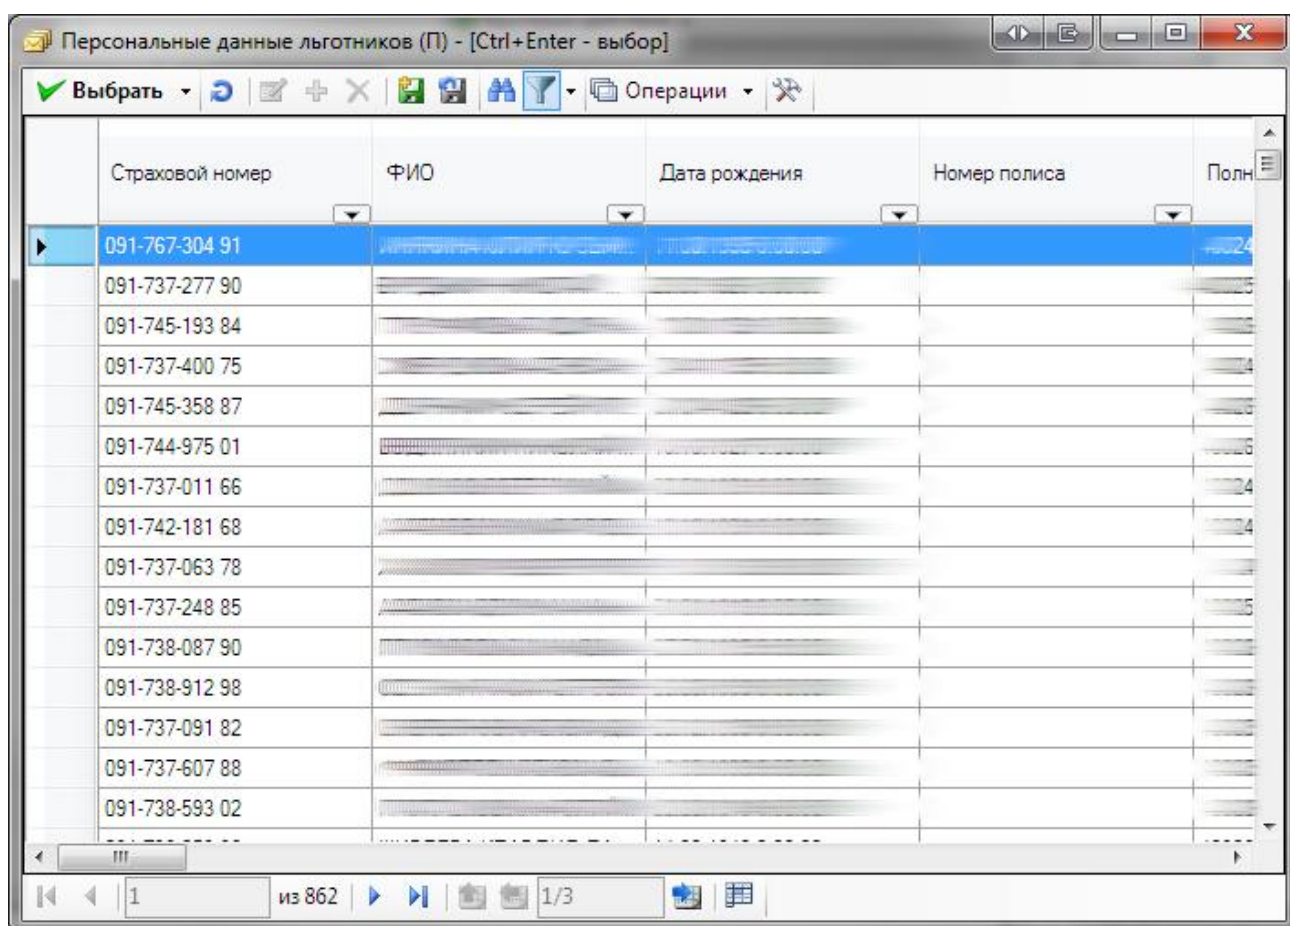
Персональные данные льготников (П) - [Ctrl+Enter - выбор]

Выбрать Операции

| Страховой номер | ФИО | Дата рождения | Номер полиса | Полн |
|---|---|---|---|---|
| 091-767-304 91 | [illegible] | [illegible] | | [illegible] |
| 091-737-277 90 | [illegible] | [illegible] | | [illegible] |
| 091-745-193 84 | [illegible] | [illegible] | | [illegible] |
| 091-737-400 75 | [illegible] | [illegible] | | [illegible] |
| 091-745-358 87 | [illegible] | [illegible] | | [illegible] |
| 091-744-975 01 | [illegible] | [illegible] | | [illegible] |
| 091-737-011 66 | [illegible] | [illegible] | | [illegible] |
| 091-742-181 68 | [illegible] | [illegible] | | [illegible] |
| 091-737-063 78 | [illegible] | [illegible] | | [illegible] |
| 091-737-248 85 | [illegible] | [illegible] | | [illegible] |
| 091-738-087 90 | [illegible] | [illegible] | | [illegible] |
| 091-738-912 98 | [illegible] | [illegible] | | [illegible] |
| 091-737-091 82 | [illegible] | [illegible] | | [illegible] |
| 091-737-607 88 | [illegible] | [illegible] | | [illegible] |
| 091-738-593 02 | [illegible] | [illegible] | | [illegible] |

1 из 862 1/3